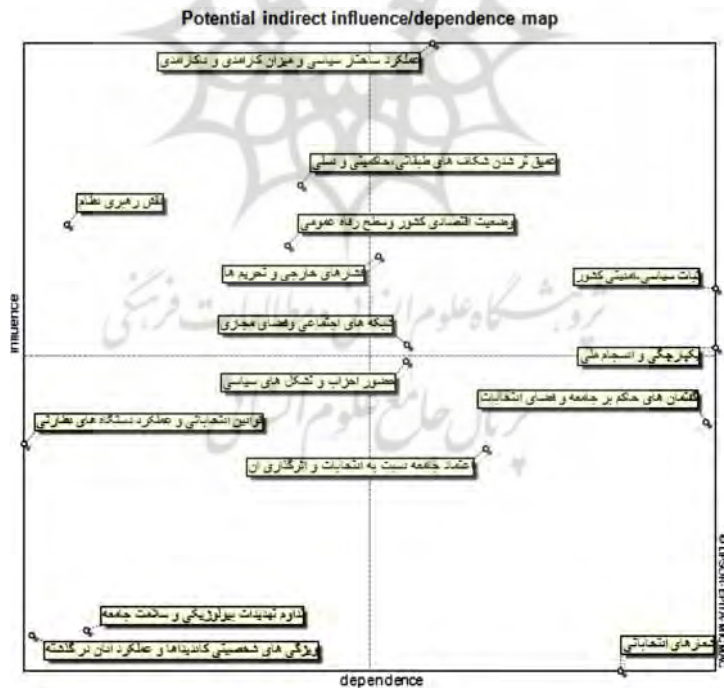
Potential indirect influence/dependence map

عملکرد ساختار سیاسی و میزان کارآمدی و دمکراسی

تعمیق تر شدن شکاف های طبقاتی، حاکمیتی و نسلی

نقش رهبری نظام

وضعیت اقتصادی کشور و سطح رفاه عمومی

فشارهای خارجی و تحریم ها

ثبات سیاسی-امنیتی کشور

شبکه های اجتماعی و فضای مجازی

یکپارچگی و انسجام ملی

حضور احزاب و تشکل های سیاسی

گفتمان های حاکم بر جامعه و فضای انتخابات

قوانین انتخاباتی و عملکرد دستگاه های نظارتی

اعتماد جامعه نسبت به انتخابات و اثرگذاری آن

influence

تداوم تهدیدات بیولوژیکی و سلامت جامعه

ویژگی های شخصیتی کاندیداها و عملکرد آنان در گذشته

شعارهای انتخاباتی

dependence

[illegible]